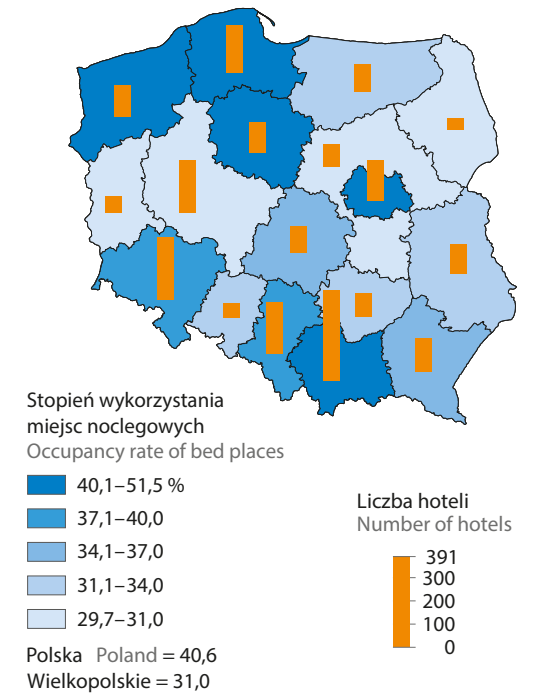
Stopień wykorzystania miejsc noclegowych
Occupancy rate of bed places

40,1–51,5 %
37,1–40,0
34,1–37,0
31,1–34,0
29,7–31,0

Polska Poland = 40,6
Wielkopolskie = 31,0

Liczba hoteli
Number of hotels

391
300
200
100
0